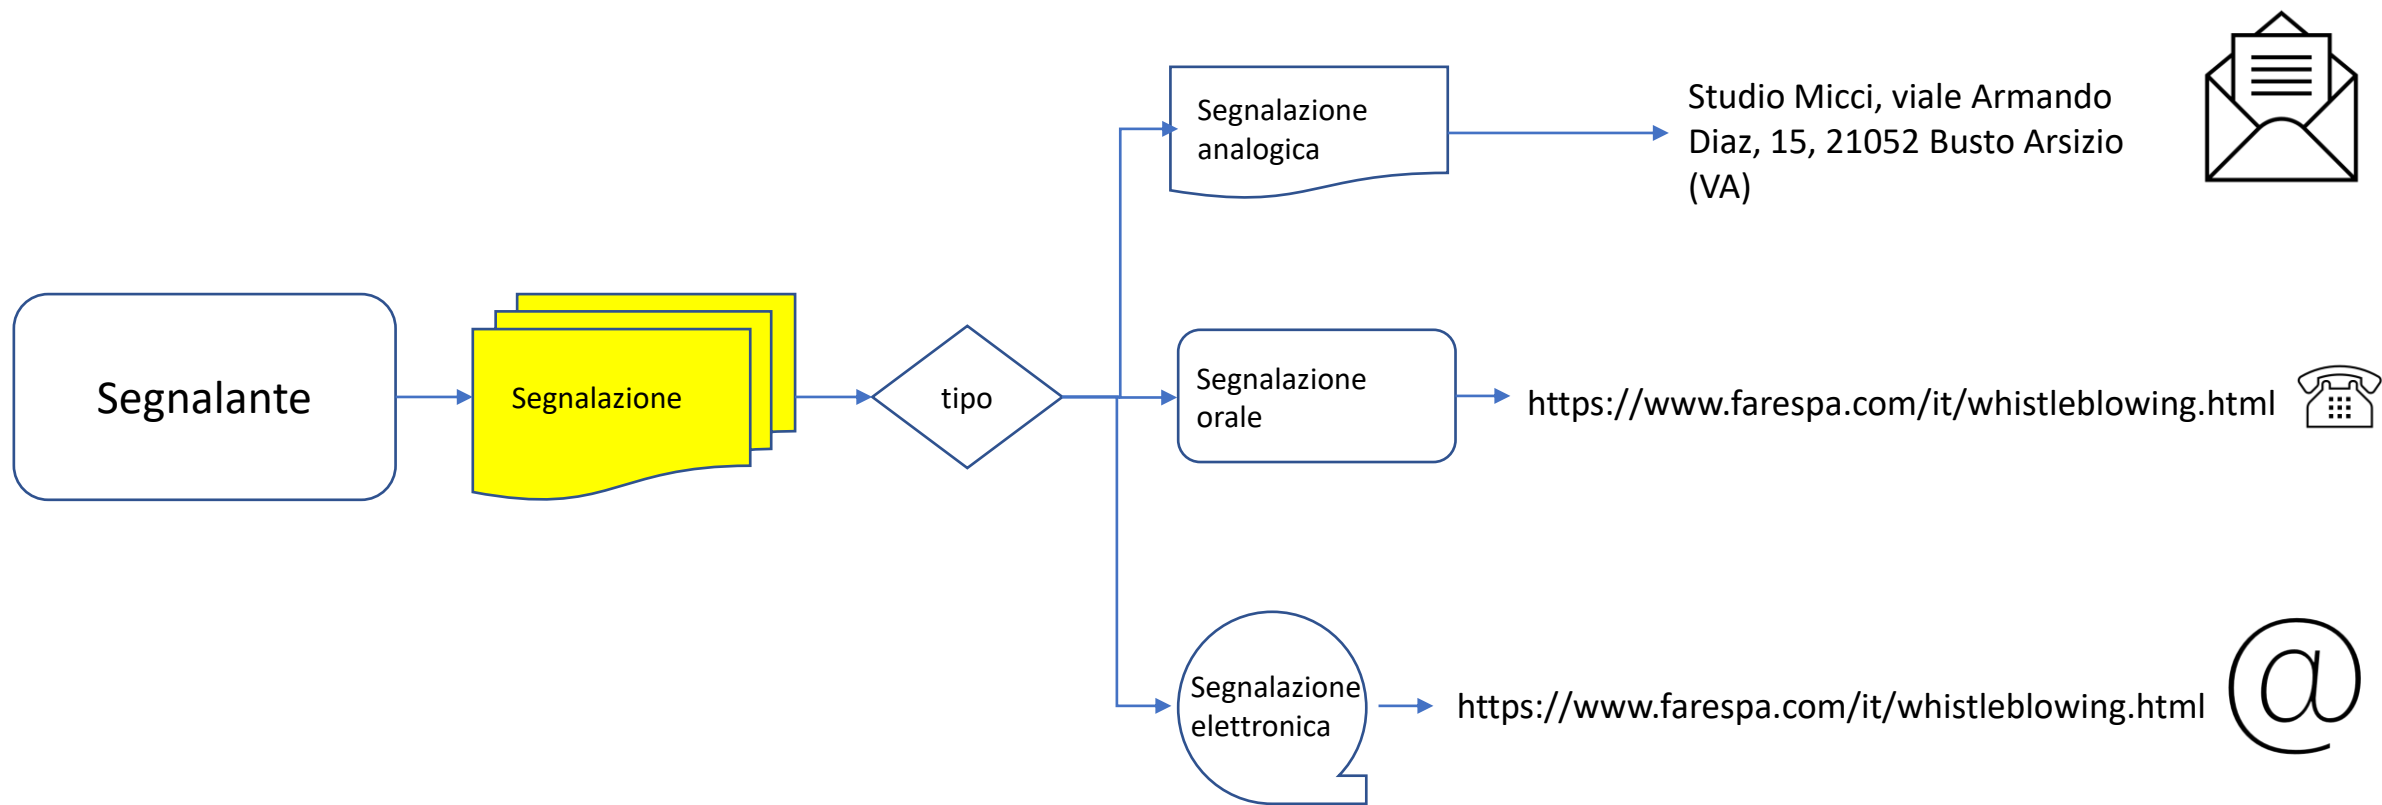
Segnalante

Segnalazione

tipo

Segnalazione analogica

Studio Micci, viale Armando Diaz, 15, 21052 Busto Arsizio (VA)

Segnalazione orale

https://www.farespa.com/it/whistleblowing.html

Segnalazione elettronica

https://www.farespa.com/it/whistleblowing.html

@